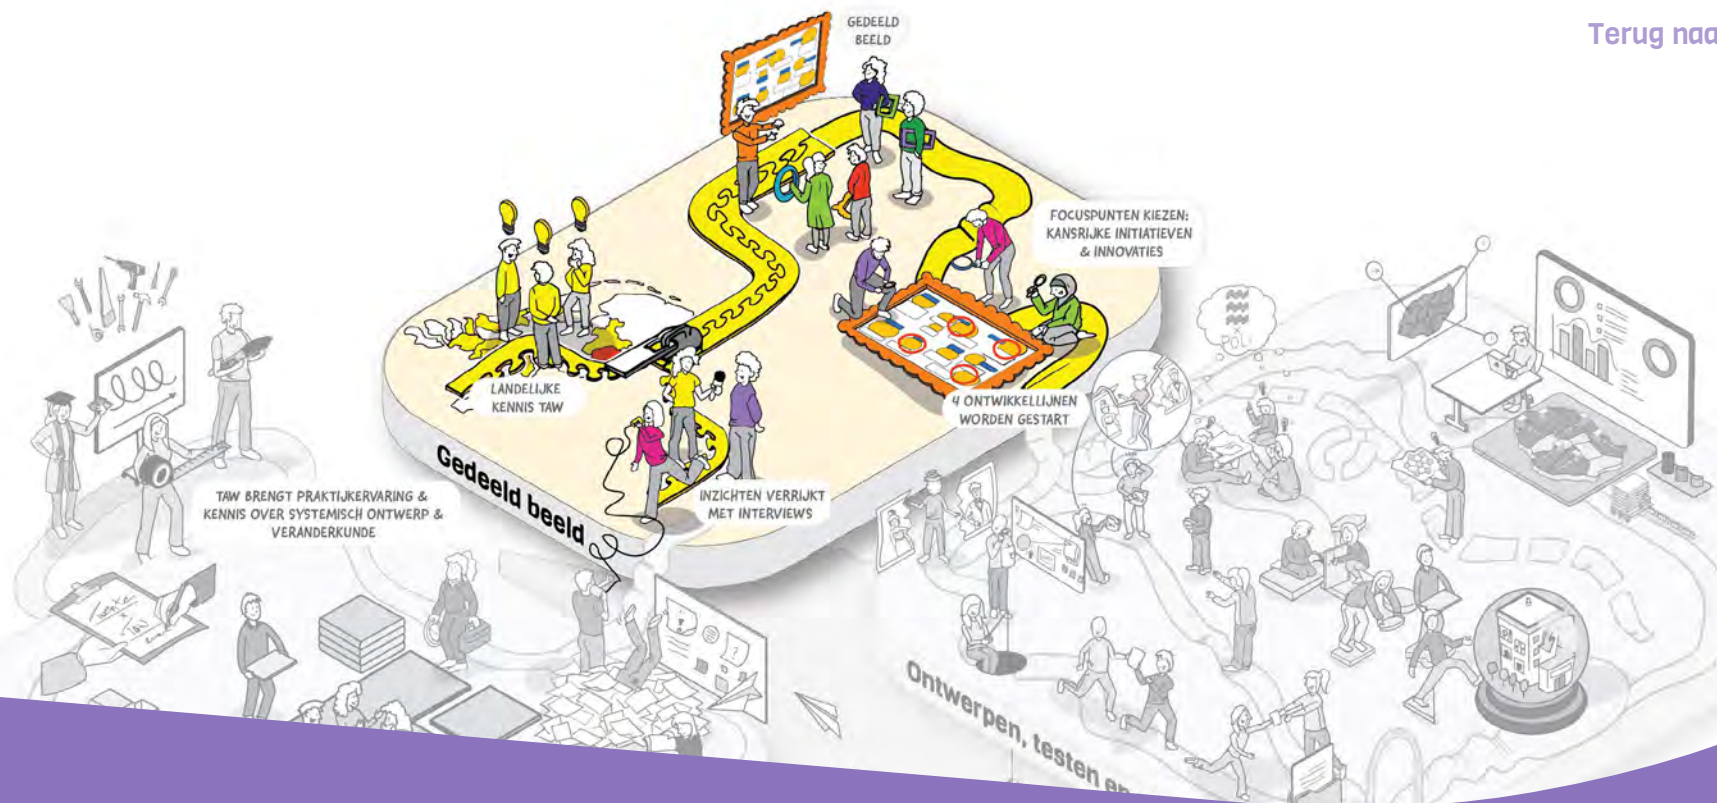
Terug naa

GEDEELD BEELD

FOCUSPUNTEN KIEZEN: KANSRIJKE INITIATIEVEN & INNOVATIES

LANDELIJKE KENNIS TAW

4 ONTWIKKELLIJNEN WORDEN GESTART

Gedeeld beeld

INZICHTEN VERRIJKT MET INTERVIEWS

TAW BRENGT PRAKTIJKERVARING & KENNIS OVER SYSTEMISCH ONTWERP & VERANDERKUNDE

POLI

Ontwerpen, testen en